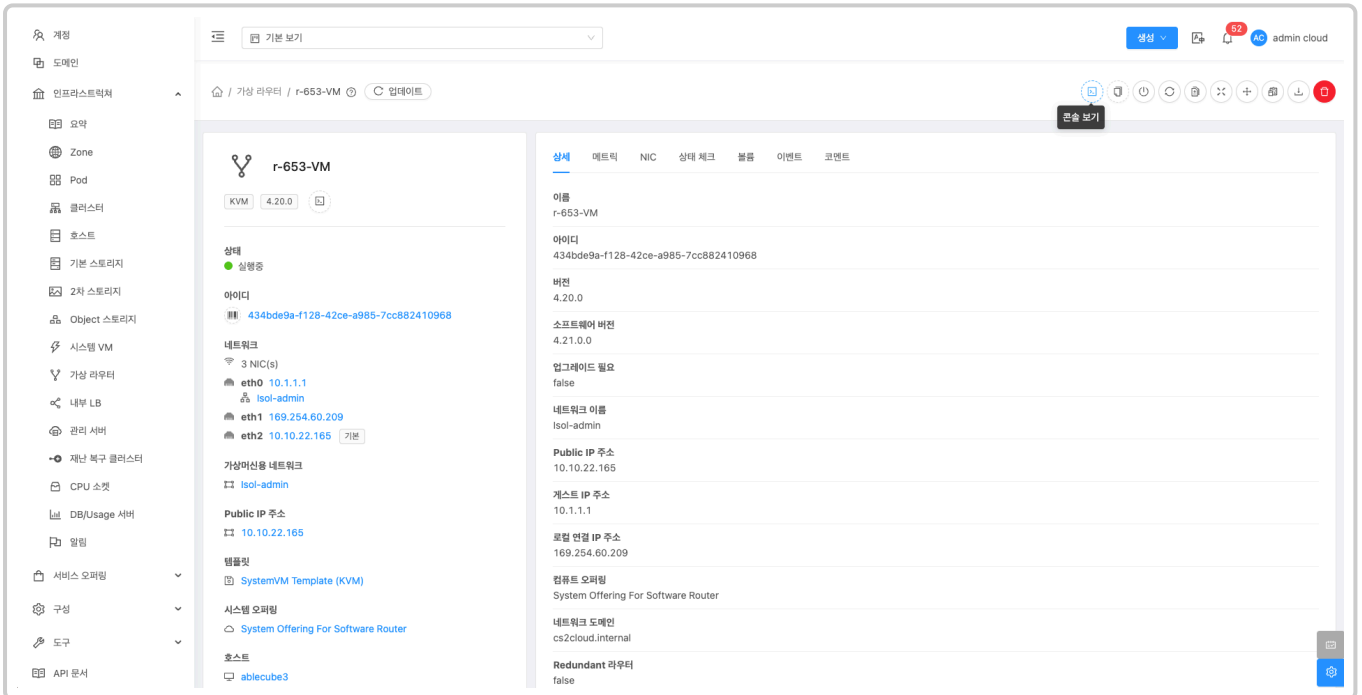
계정
도메인
인프라스트럭처
요약
Zone
Pod
클러스터
호스트
기본 스토리지
2차 스토리지
Object 스토리지
시스템 VM
가상 라우터
내부 LB
관리 서버
재난 복구 클러스터
CPU 소켓
DB/Usage 서버
알림
서비스 오퍼링
구성
도구
API 문서

기본 보기
생성
52
AC admin cloud

가상 라우터 / r-653-VM 업데이트
콘솔 보기

r-653-VM
KVM 4.20.0

상태
실행중

아이디
434bde9a-f128-42ce-a985-7cc882410968

네트워크
3 NIC(s)
eth0 10.1.1.1
lsol-admin
eth1 169.254.60.209
eth2 10.10.22.165 기본

가상머신용 네트워크
lsol-admin

Public IP 주소
10.10.22.165

템플릿
SystemVM Template (KVM)

시스템 오퍼링
System Offering For Software Router

호스트
ablecube3

상세 메트릭 NIC 상태 체크 볼륨 이벤트 코멘트

이름
r-653-VM

아이디
434bde9a-f128-42ce-a985-7cc882410968

버전
4.20.0

소프트웨어 버전
4.21.0.0

업그레이드 필요
false

네트워크 이름
lsol-admin

Public IP 주소
10.10.22.165

게스트 IP 주소
10.1.1.1

로컬 연결 IP 주소
169.254.60.209

컴퓨트 오퍼링
System Offering For Software Router

네트워크 도메인
cs2cloud.internal

Redundant 라우터
false